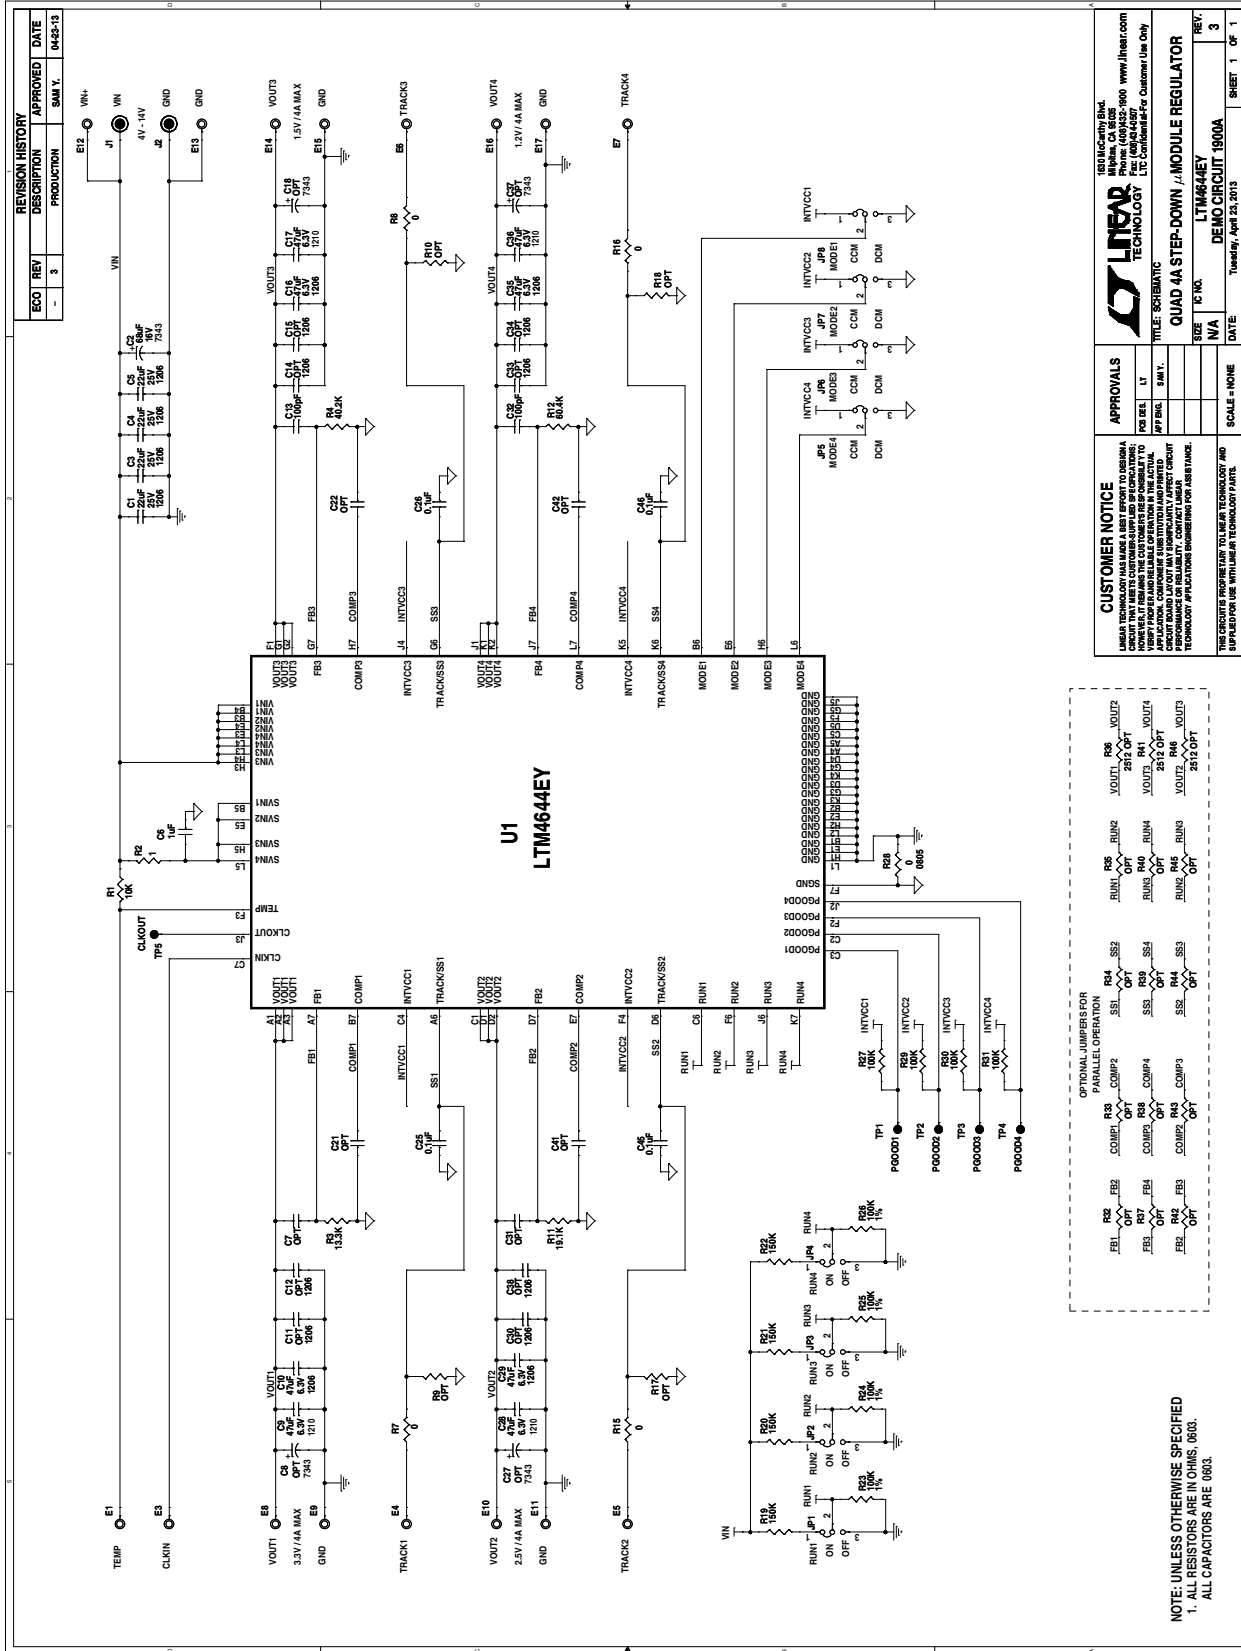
REVISION HISTORY

| ECO | REV | DESCRIPTION | APPROVED | DATE |
|---|---|---|---|---|
| - | 3 | PRODUCTION | SAM Y. | 04-23-13 |

E12 VIN+
J1 VIN
4V - 14V
J2 GND
E13 GND

VIN
C1 22uF 25V 1206
C3 22uF 25V 1206
C4 22uF 25V 1206
C5 22uF 25V 1206
C2 68uF 16V 7343

E14 VOUT3
1.5V / 4A MAX
E15 GND
VOUT3
C13 100pF
C14 OPT 1206
C15 OPT 1206
C16 47uF 6.3V 1206
C17 47uF 6.3V 1210
C18 OPT 7343
R4 40.2K
C22 OPT
C26 0.1uF
R8 0
R10 OPT
E6 TRACK3

E16 VOUT4
1.2V / 4A MAX
E17 GND
VOUT4
C32 100pF
C33 OPT 1206
C34 OPT 1206
C35 47uF 6.3V 1206
C36 47uF 6.3V 1210
C37 OPT 7343
R12 60.4K
C42 OPT
C46 0.1uF
R16 0
R18 OPT
E7 TRACK4

INTVCC1 JP8 MODE1 CCM DCM
INTVCC2 JP7 MODE2 CCM DCM
INTVCC3 JP6 MODE3 CCM DCM
INTVCC4 JP5 MODE4 CCM DCM

F1 G1 G2 VOUT3 VOUT3 VOUT3
G7 FB3
H7 COMP3
J4 INTVCC3
G6 TRACK/SS3
J1 K1 K2 VOUT4 VOUT4 VOUT4
J7 FB4
L7 COMP4
K5 INTVCC4
K6 TRACK/SS4
B6 MODE1
E6 MODE2
H6 MODE3
L6 MODE4
FB3 COMP3 INTVCC3 SS3 FB4 COMP4 INTVCC4 SS4

U1
LTM4644EY

VIN1 VIN1 VIN2 VIN2 VIN4 VIN4 VIN3 VIN3
B5 SVIN1
E5 SVIN2
H5 SVIN3
L5 SVIN4
F3 TEMP
J3 CLKOUT
C7 CLKIN
C6 1uF
R2 1
R1 10K
CLKOUT TP5

GND
R28 0 0805
F7 SGND
J2 PGOOD4
F2 PGOOD3
C2 PGOOD2
C3 PGOOD1

A1 A2 A3 VOUT1 VOUT1 VOUT1
A7 FB1
B7 COMP1
C4 INTVCC1
A6 TRACK/SS1
C1 D1 D2 VOUT2 VOUT2 VOUT2
D7 FB2
E7 COMP2
F4 INTVCC2
D6 TRACK/SS2
C6 RUN1
F6 RUN2
J6 RUN3
K7 RUN4

FB1 COMP1 INTVCC1 SS1 FB2 COMP2 INTVCC2 SS2
RUN1 RUN2 RUN3 RUN4
R27 100K INTVCC1 TP1 PGOOD1
R29 100K INTVCC2 TP2 PGOOD2
R30 100K INTVCC3 TP3 PGOOD3
R31 100K INTVCC4 TP4 PGOOD4

C21 OPT
C25 0.1uF
C41 OPT
C45 0.1uF
C7 OPT
R3 13.3K
C31 OPT
R11 19.1K
VOUT1
C8 OPT 7343
C9 47uF 6.3V 1210
C10 47uF 6.3V 1206
C11 OPT 1206
C12 OPT 1206
VOUT2
C27 OPT 7343
C28 47uF 6.3V 1210
C29 47uF 6.3V 1206
C30 OPT 1206
C38 OPT 1206
R7 0
R9 OPT
R15 0
R17 OPT

TEMP E1
CLKIN E3
VOUT1 E8
3.3V / 4A MAX
GND E9
TRACK1 E4
VOUT2 E10
2.5V / 4A MAX
GND E11
TRACK2 E5

VIN
R19 150K RUN1 JP1 ON OFF R23 100K 1%
R20 150K RUN2 JP2 ON OFF R24 100K 1%
R21 150K RUN3 JP3 ON OFF R25 100K 1%
R22 150K RUN4 JP4 ON OFF R26 100K 1%

NOTE: UNLESS OTHERWISE SPECIFIED
1. ALL RESISTORS ARE IN OHMS, 0603.
ALL CAPACITORS ARE 0603.

OPTIONAL JUMPERS FOR PARALLEL OPERATION
FB1 R32 OPT FB2
FB3 R37 OPT FB4
FB2 R42 OPT FB3
COMP1 R33 OPT COMP2
COMP3 R38 OPT COMP4
COMP2 R43 OPT COMP3
SS1 R34 OPT SS2
SS3 R39 OPT SS4
SS2 R44 OPT SS3
RUN1 R35 OPT RUN2
RUN3 R40 OPT RUN4
RUN2 R45 OPT RUN3
VOUT1 R36 2512 OPT VOUT2
VOUT3 R41 2512 OPT VOUT4
VOUT2 R46 2512 OPT VOUT3

CUSTOMER NOTICE
LINEAR TECHNOLOGY HAS MADE A BEST EFFORT TO DESIGN A CIRCUIT THAT MEETS CUSTOMER-SUPPLIED SPECIFICATIONS; HOWEVER, IT REMAINS THE CUSTOMER'S RESPONSIBILITY TO VERIFY PROPER AND RELIABLE OPERATION IN THE ACTUAL APPLICATION. COMPONENT SUBSTITUTION AND PRINTED CIRCUIT BOARD LAYOUT MAY SIGNIFICANTLY AFFECT CIRCUIT PERFORMANCE OR RELIABILITY. CONTACT LINEAR TECHNOLOGY APPLICATIONS ENGINEERING FOR ASSISTANCE.
THIS CIRCUIT IS PROPRIETARY TO LINEAR TECHNOLOGY AND SUPPLIED FOR USE WITH LINEAR TECHNOLOGY PARTS.

APPROVALS
PCB DES. LT
APP ENG. SAM Y.
SCALE = NONE

LINEAR TECHNOLOGY
1630 McCarthy Blvd.
Milpitas, CA 95035
Phone: (408)432-1900 www.linear.com
Fax: (408)434-0507
LTC Confidential-For Customer Use Only
TITLE: SCHEMATIC
QUAD 4A STEP-DOWN $\mu$MODULE REGULATOR
SIZE N/A
IC NO. LTM4644EY
DEMO CIRCUIT 1900A
REV. 3
DATE: Tuesday, April 23, 2013
SHEET 1 OF 1